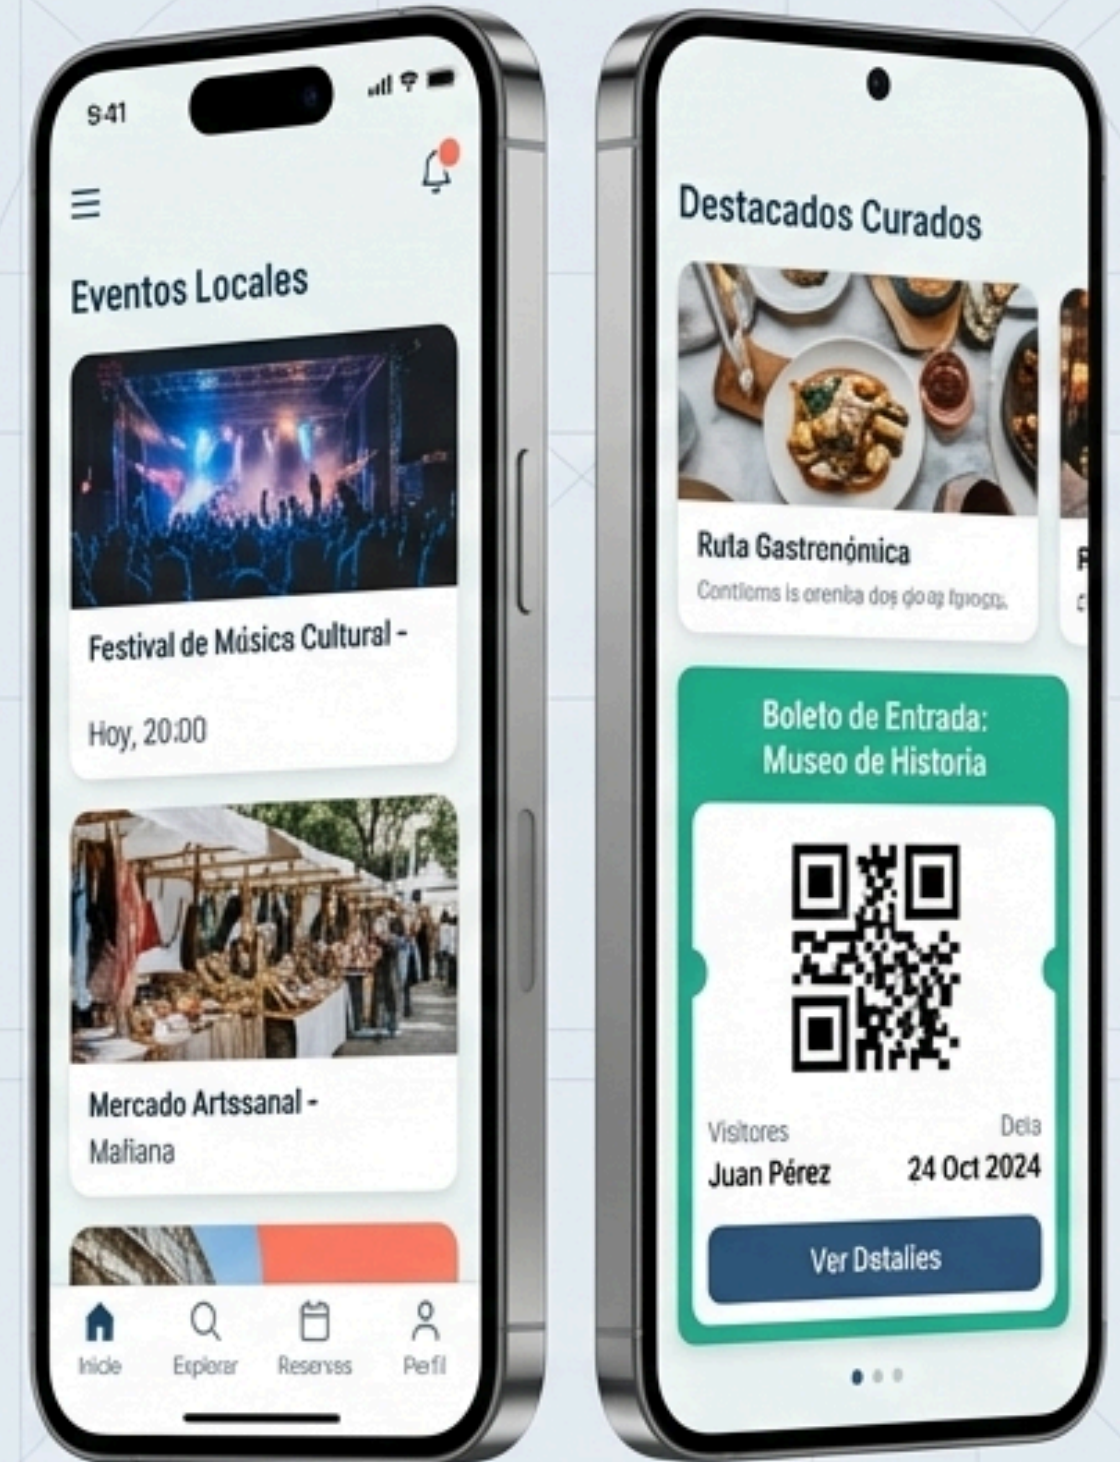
9:41

Eventos Locales

Festival de Música Cultural -

Hoy, 20:00

Mercado Artssanal -

Mañana

Inicie Explorar Resenvas Perfil

Destacados Curados

Ruta Gastronómica

Contloms is orenba dos goag fgiogs.

Boleto de Entrada: Museo de Historia

Visitores

Juan Pérez

Deta

24 Oct 2024

Ver Dstalies